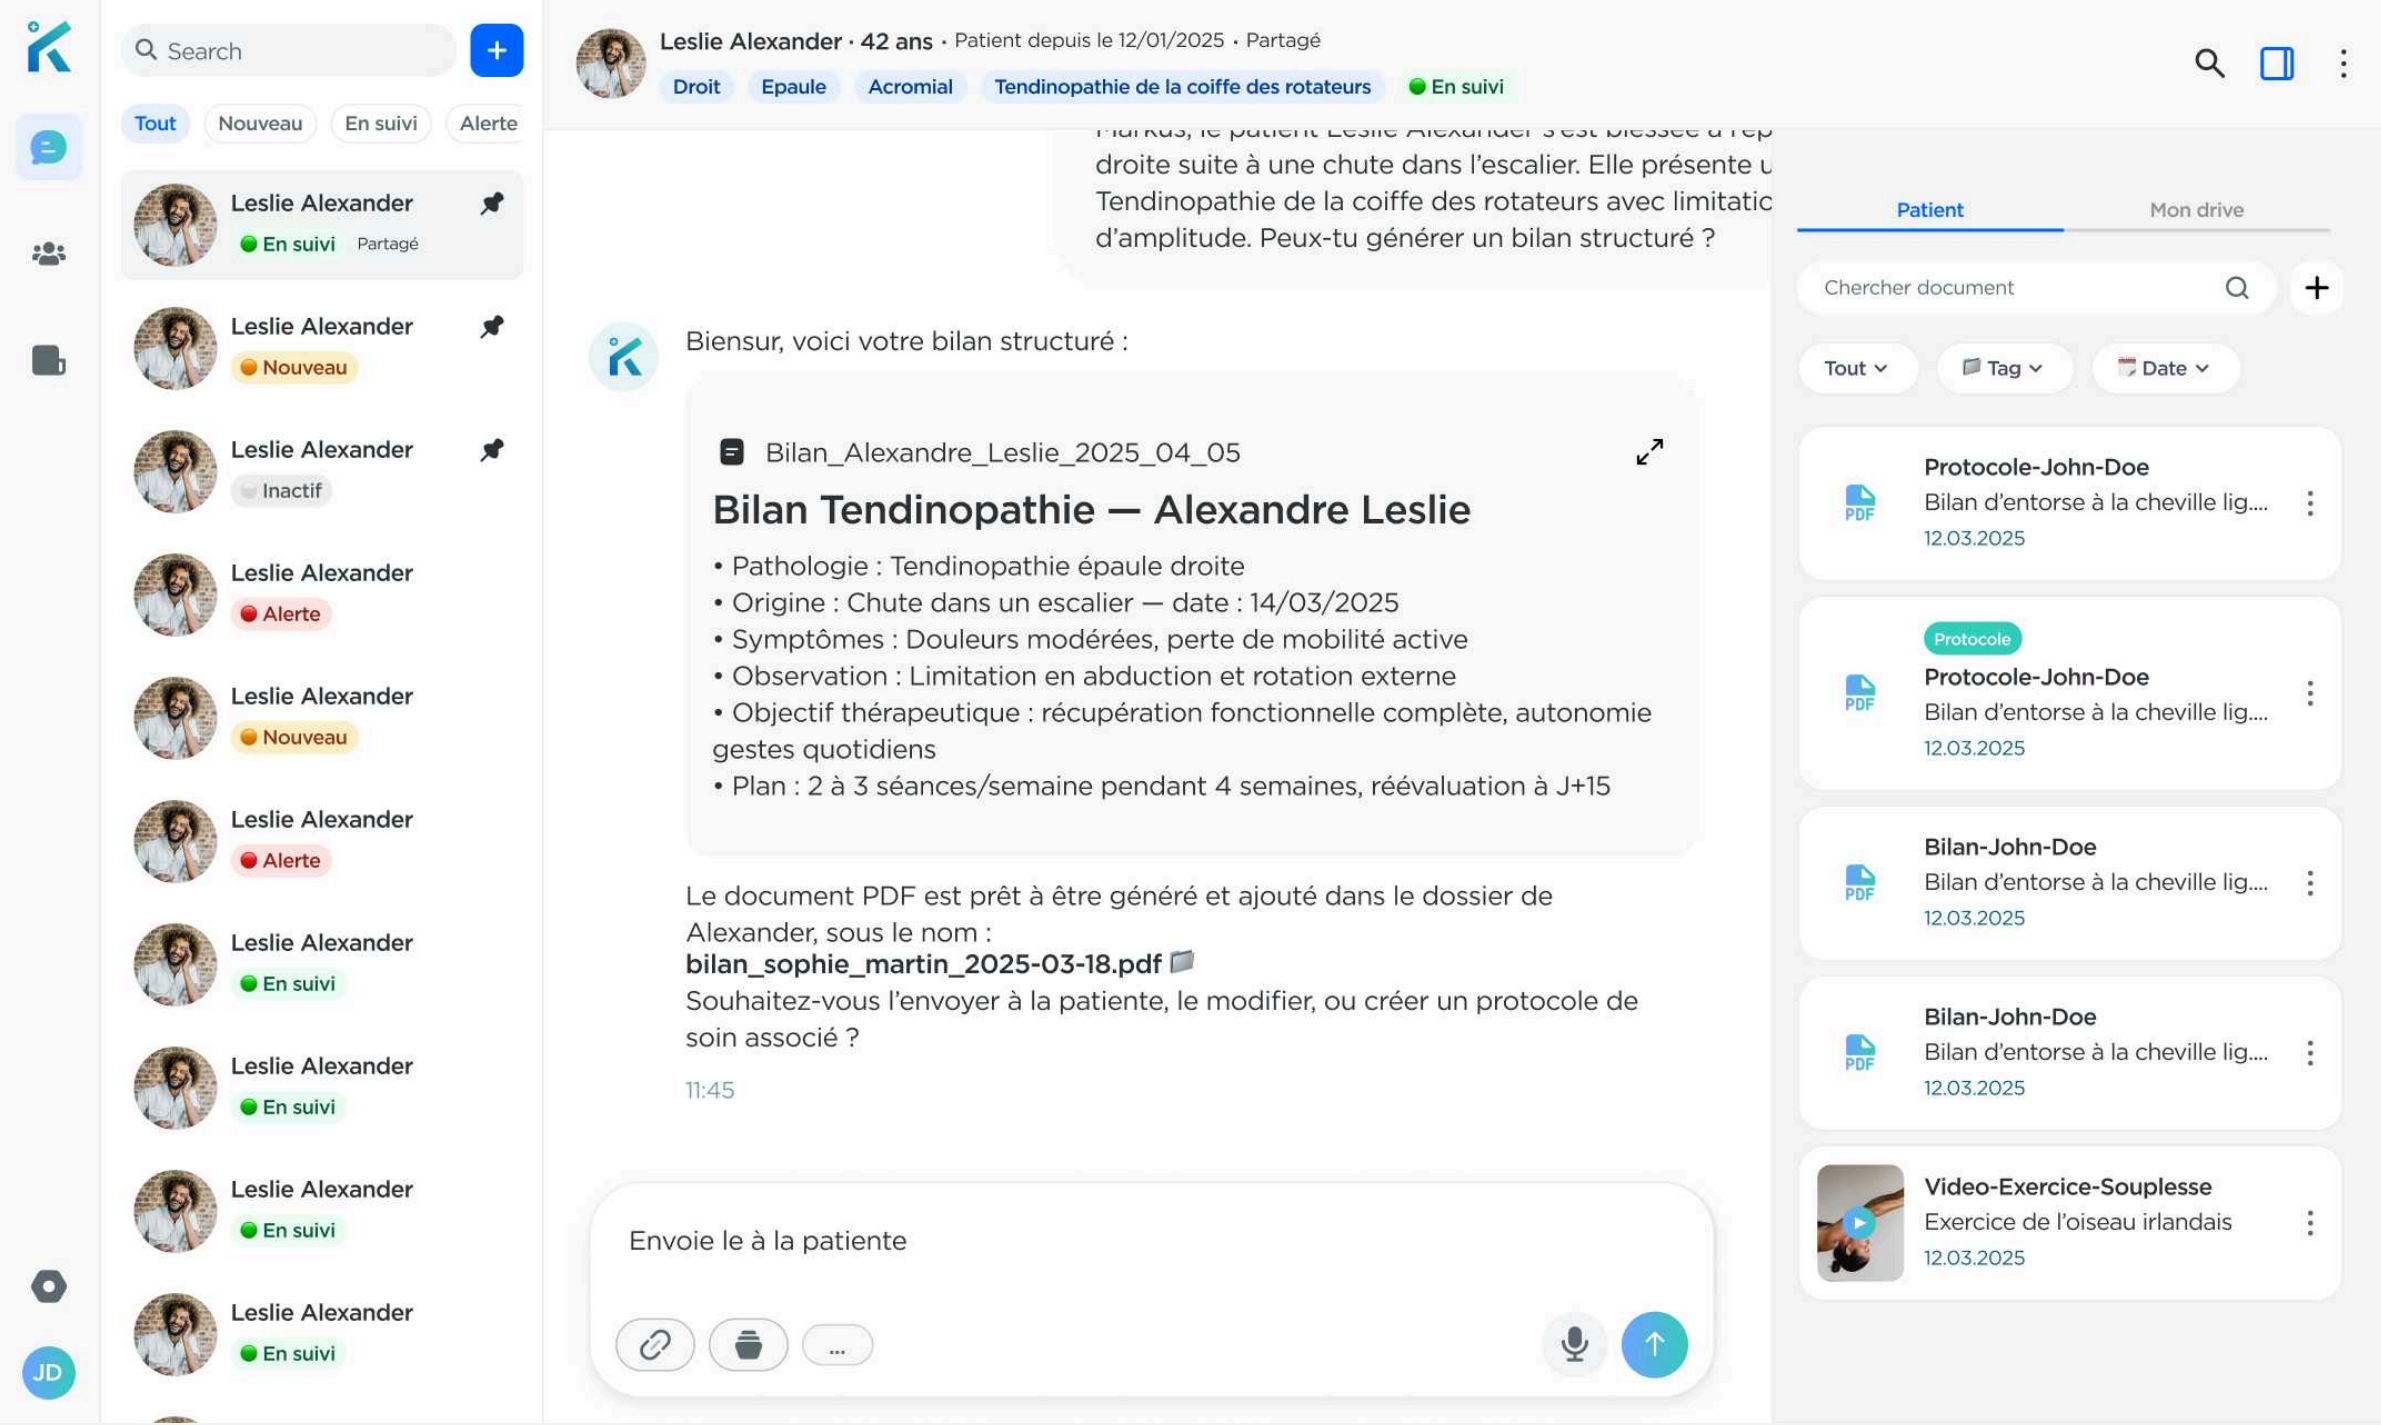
Search

Tout Nouveau En suivi Alerte

Leslie Alexander
En suivi Partagé

Leslie Alexander
Nouveau

Leslie Alexander
Inactif

Leslie Alexander
Alerte

Leslie Alexander
Nouveau

Leslie Alexander
Alerte

Leslie Alexander
En suivi

Leslie Alexander
En suivi

Leslie Alexander
En suivi

Leslie Alexander
En suivi

JD

Leslie Alexander · 42 ans · Patient depuis le 12/01/2025 · Partagé
Droit Epaule Acromial Tendinopathie de la coiffe des rotateurs En suivi

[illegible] droite suite à une chute dans l'escalier. Elle présente u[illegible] Tendinopathie de la coiffe des rotateurs avec limitati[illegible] d'amplitude. Peux-tu générer un bilan structuré ?

Biensur, voici votre bilan structuré :

Bilan_Alexandre_Leslie_2025_04_05

Bilan Tendinopathie — Alexandre Leslie

• Pathologie : Tendinopathie épaule droite
• Origine : Chute dans un escalier — date : 14/03/2025
• Symptômes : Douleurs modérées, perte de mobilité active
• Observation : Limitation en abduction et rotation externe
• Objectif thérapeutique : récupération fonctionnelle complète, autonomie gestes quotidiens
• Plan : 2 à 3 séances/semaine pendant 4 semaines, réévaluation à J+15

Le document PDF est prêt à être généré et ajouté dans le dossier de Alexander, sous le nom :
bilan_sophie_martin_2025-03-18.pdf
Souhaitez-vous l'envoyer à la patiente, le modifier, ou créer un protocole de soin associé ?
11:45

Envoie le à la patiente

...

Patient Mon drive

Chercher document

Tout Tag Date

Protocole-John-Doe
Bilan d'entorse à la cheville lig....
12.03.2025

Protocole
Protocole-John-Doe
Bilan d'entorse à la cheville lig....
12.03.2025

Bilan-John-Doe
Bilan d'entorse à la cheville lig....
12.03.2025

Bilan-John-Doe
Bilan d'entorse à la cheville lig....
12.03.2025

Video-Exercice-Souplesse
Exercice de l'oiseau irlandais
12.03.2025